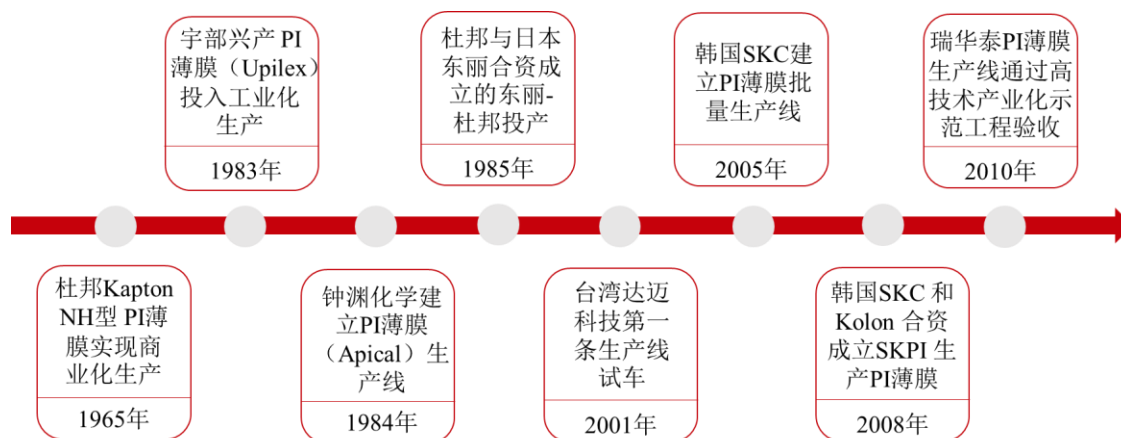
杜邦Kapton NH型 PI薄膜实现商业化生产

1965年

宇部兴产 PI 薄膜（Upilex）投入工业化生产

1983年

钟渊化学建立PI薄膜（Apical）生产线

1984年

杜邦与日本东丽合资成立的东丽-杜邦投产

1985年

台湾达迈科技第一条生产线试车

2001年

韩国SKC建立PI薄膜批量生产线

2005年

韩国SKC 和 Kolon 合资成立SKPI 生产PI薄膜

2008年

瑞华泰PI薄膜生产线通过高技术产业化示范工程验收

2010年